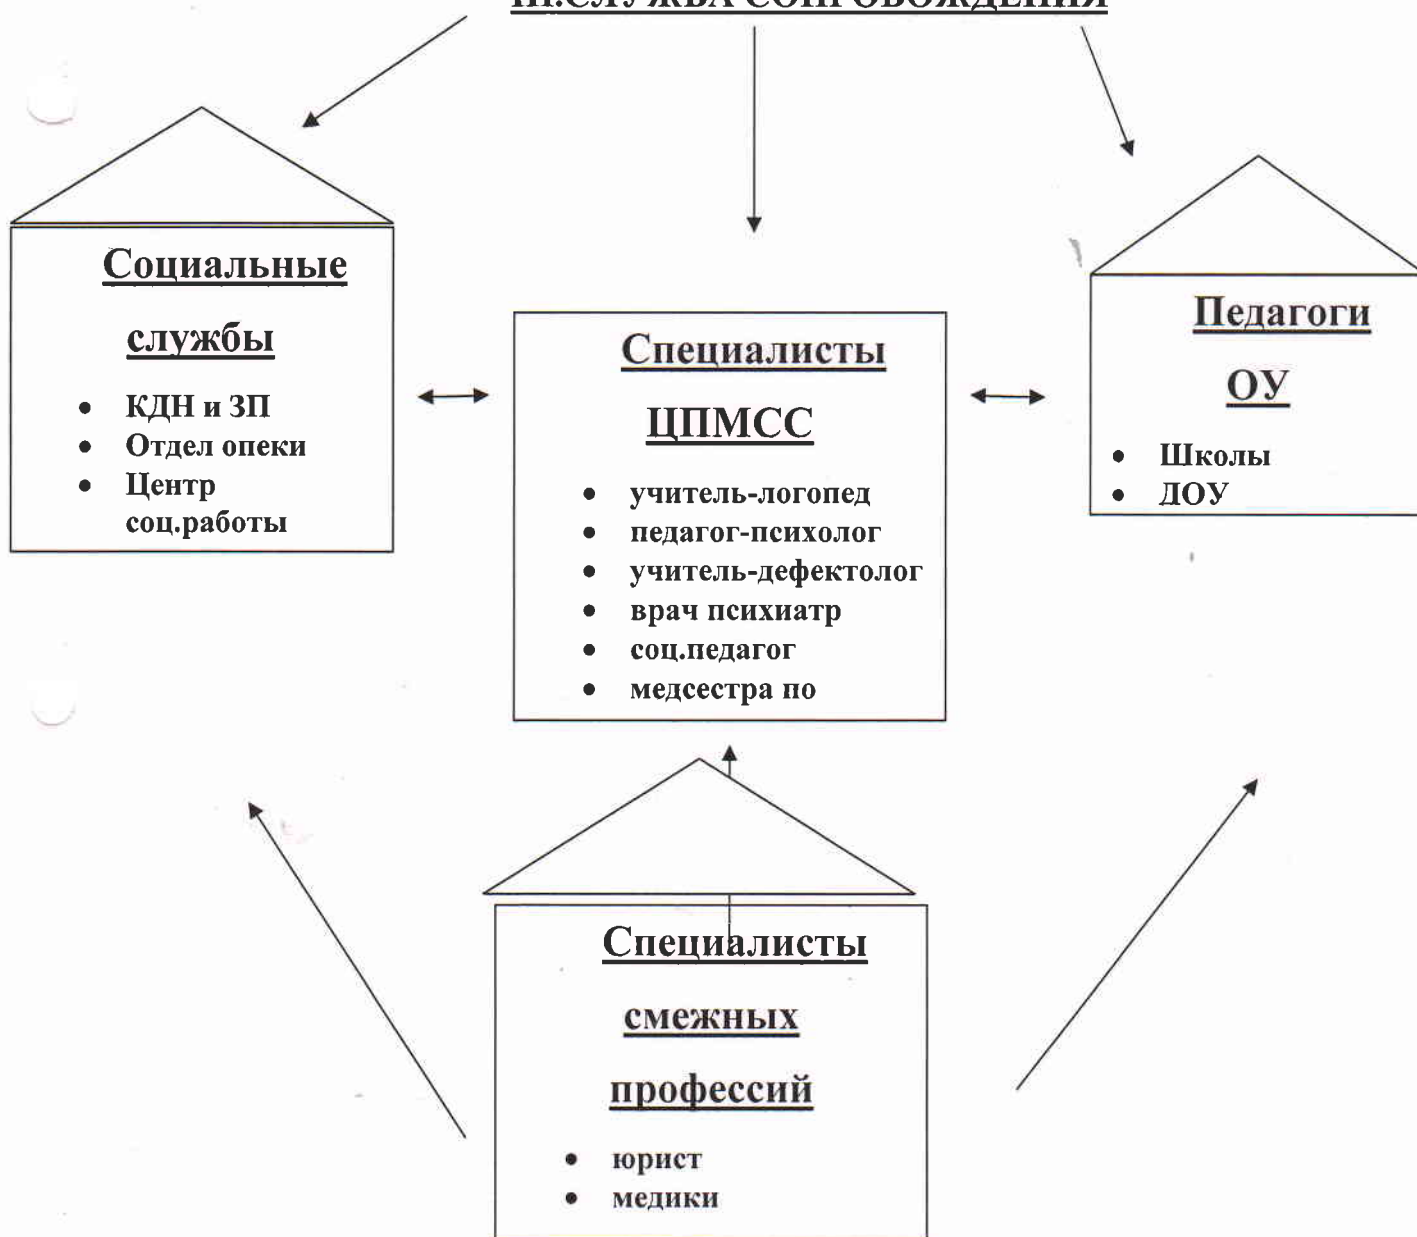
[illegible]

Социальные службы

- КДН и ЗП
- Отдел опеки
- Центр соц.работы

Специалисты ЦПМСС

- учитель-логопед
- педагог-психолог
- учитель-дефектолог
- врач психиатр
- соц.педагог
- медсестра по

Педагоги ОУ

- Школы
- ДОУ

Специалисты смежных профессий

- юрист
- медики